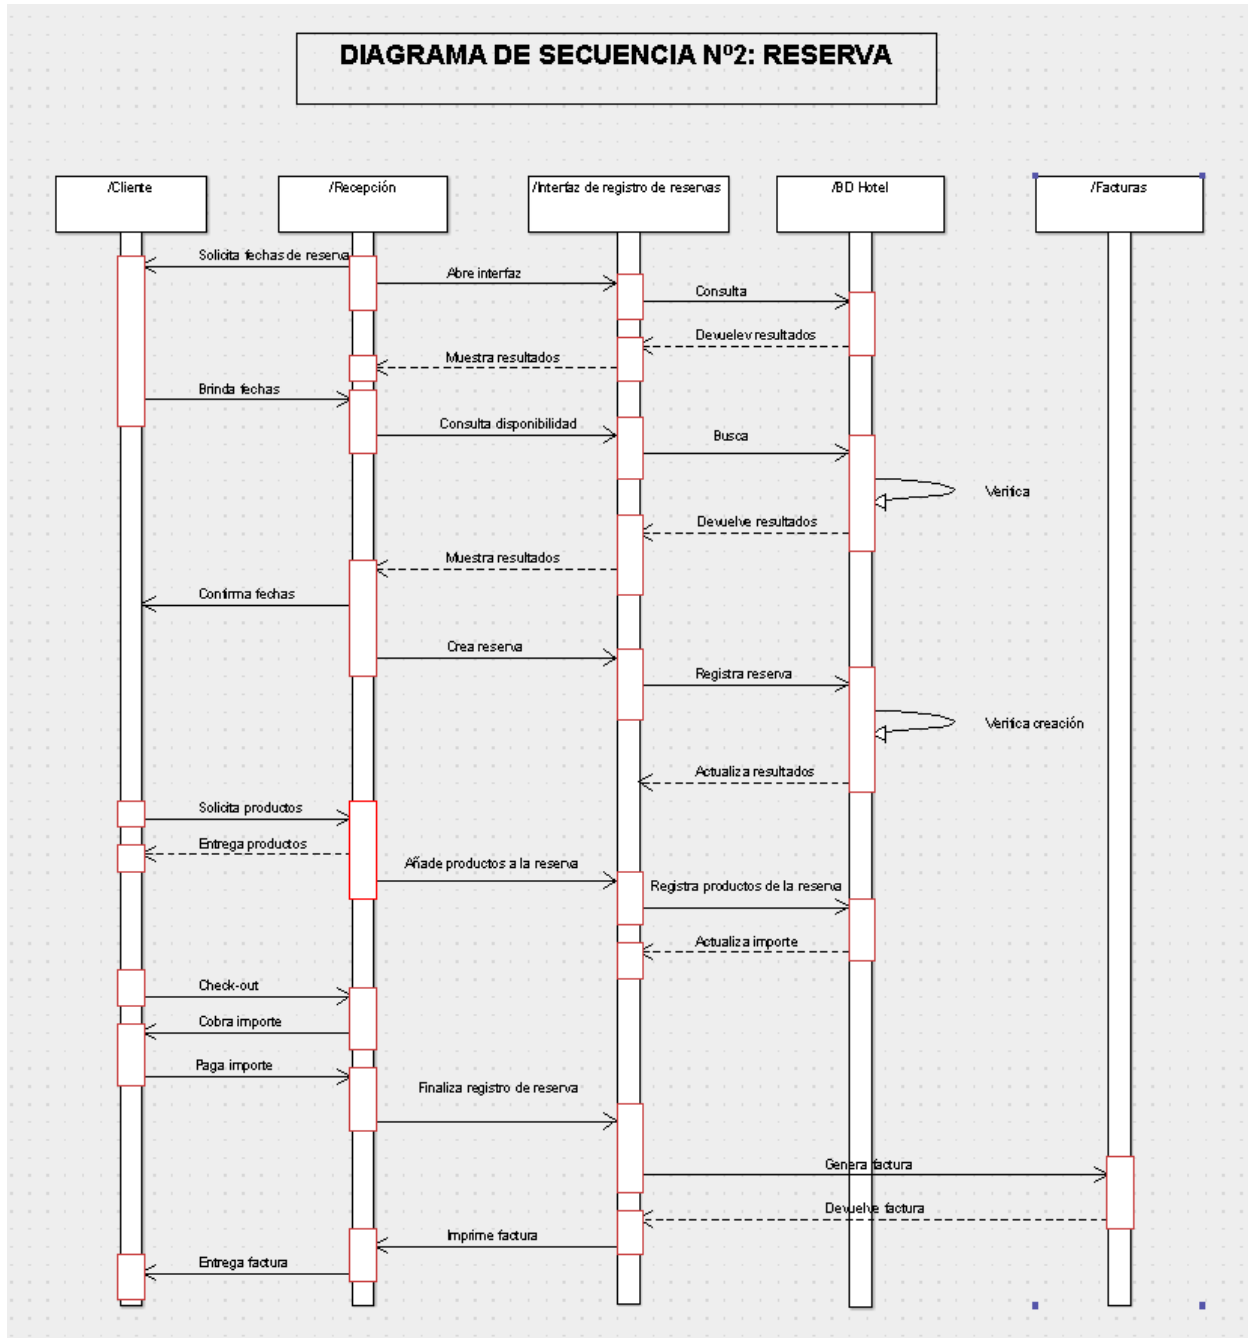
DIAGRAMA DE SECUENCIA Nº2: RESERVA

/Cliente

/Recepción

/Interfaz de registro de reservas

/BD Hotel

/Facturas

Solicita fechas de reserva

Abre interfaz

Consulta

Devuelev resultados

Muestra resultados

Brinda fechas

Consulta disponibilidad

Busca

Verifica

Devuelve resultados

Muestra resultados

Confirma fechas

Crea reserva

Registra reserva

Verifica creación

Actualiza resultados

Solicita productos

Entrega productos

Añade productos a la reserva

Registra productos de la reserva

Actualiza importe

Check-out

Cobra importe

Paga importe

Finaliza registro de reserva

Genera factura

Devuelve factura

Imprime factura

Entrega factura